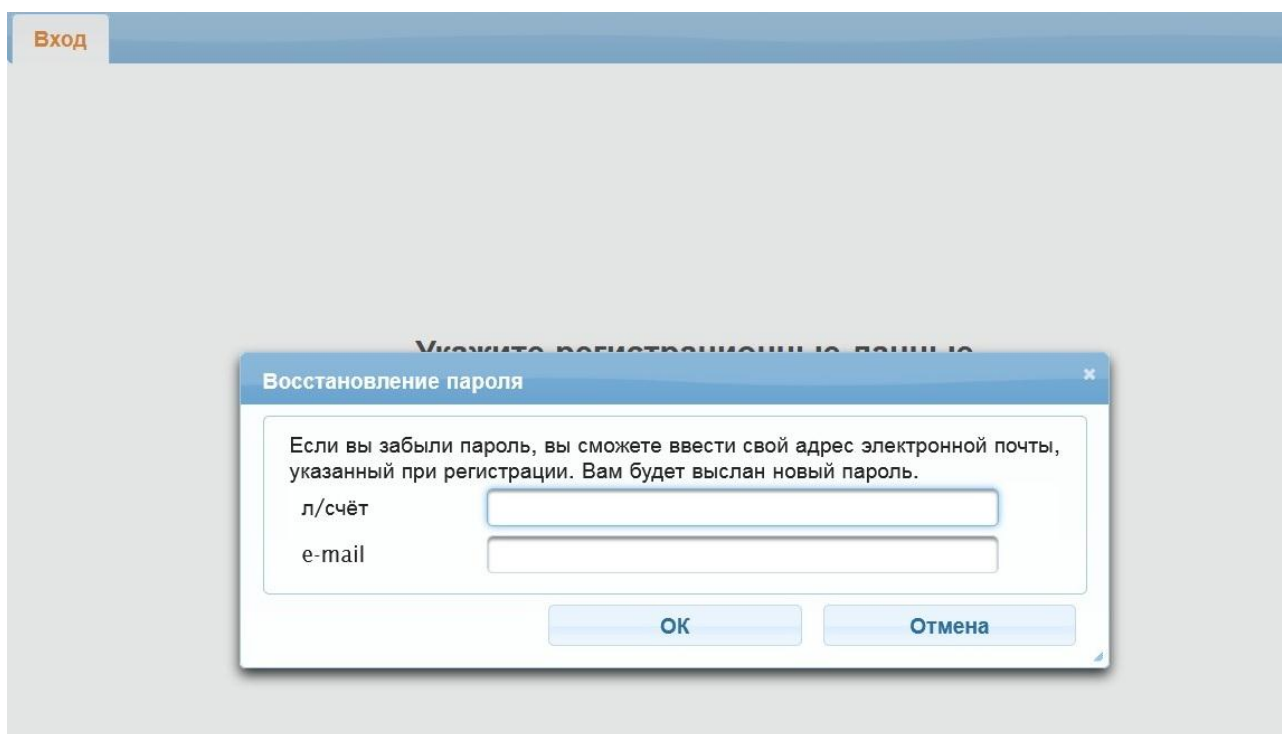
Вход

Укажите регистрационные данные

Восстановление пароля

×

Если вы забыли пароль, вы сможете ввести свой адрес электронной почты, указанный при регистрации. Вам будет выслан новый пароль.

л/счёт

e-mail

OK

Отмена